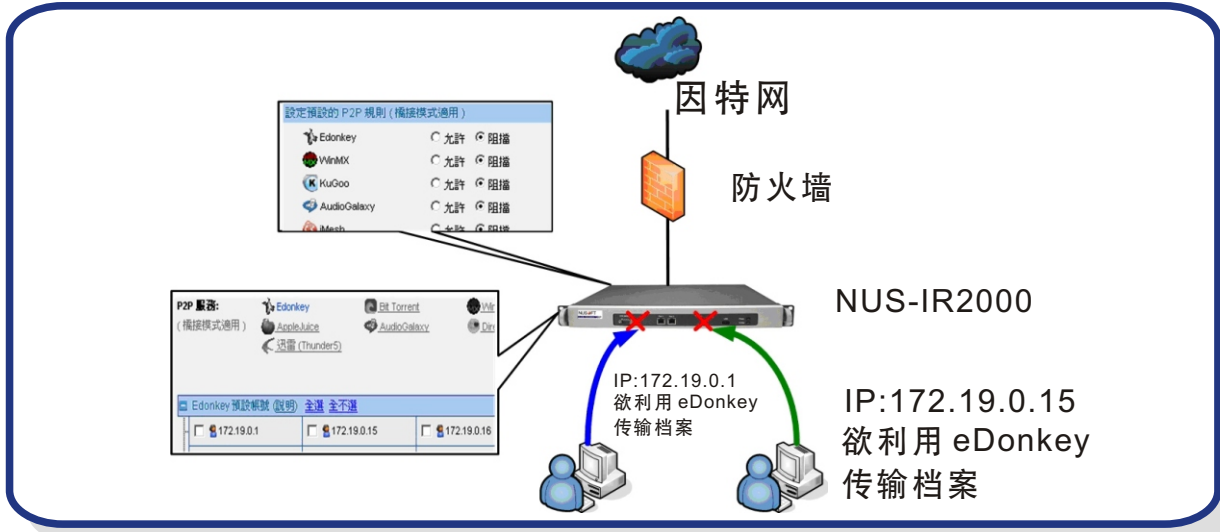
因特网

防火墙

設定預設的 P2P 規則 (橋接模式適用)

Edonkey ○ 允許 ● 阻擋

WinMX ○ 允許 ● 阻擋

KuGoo ○ 允許 ● 阻擋

AudioGalaxy ○ 允許 ● 阻擋

iMesh ○ 允許 ● 阻擋

P2P 服務: Edonkey Bit Torrent Wi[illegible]

(橋接模式適用) AppleJuice AudioGalaxy Dir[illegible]

迅雷 (Thunder5)

Edonkey 預設帳號 (說明) 全選 全不選

| 172.19.0.1 | 172.19.0.15 | 172.19.0.16 |
|---|---|---|

NUS-IR2000

IP:172.19.0.1
欲利用 eDonkey
传输档案

IP:172.19.0.15
欲利用 eDonkey
传输档案